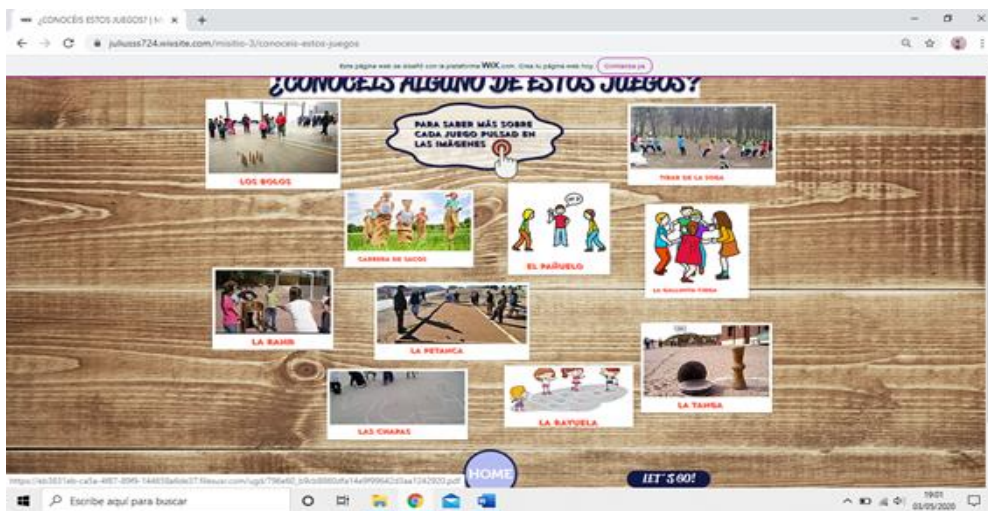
¿CONOCÉIS ESTOS JUEGOS? | M ×
juliuss724.wixsite.com/misitio-3/conoceis-estos-juegos
Esta página web se diseñó con la plataforma WIX.com. Crea tu página web hoy. Comienza ya

¿CONOCÉIS ALGUNO DE ESTOS JUEGOS?

PARA SABER MÁS SOBRE CADA JUEGO PULSAD EN LAS IMÁGENES

LOS BOLOS
TIRAR DE LA SOGA
CARRERA DE SACOS
EL PAÑUELO
LA GALLINITA CIEGA
LA RANA
LA PETANCA
LA TANGA
LAS CHAPAS
LA RAYUELA

HOME
LET'S GO!

https://eb3831eb-ca5e-4f87-89f9-144658a6de37.filesusr.com/ugd/796e60_b9cb8860dfa14e9f99642d3aa1242920.pdf

Escribe aquí para buscar
19:01
03/05/2020